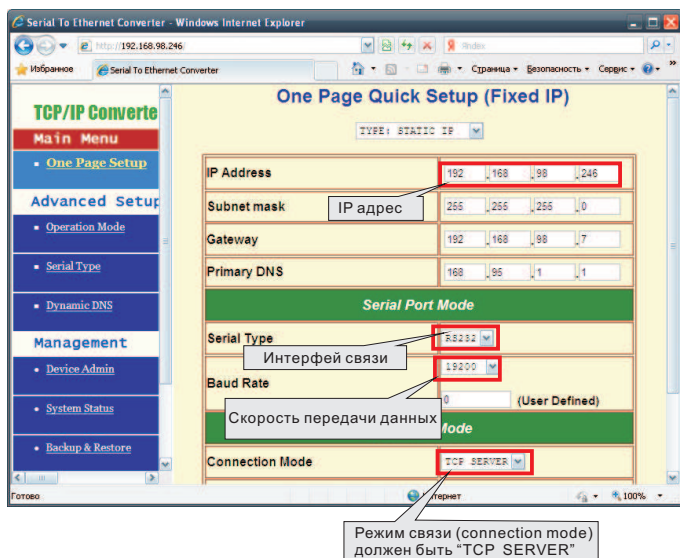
Serial To Ethernet Converter - Windows Internet Explorer

http://192.168.98.246/

Яndex

Избранное

Serial To Ethernet Converter

Страница ▾ Безопасность ▾ Сервис ▾

TCP/IP Converte

Main Menu

• One Page Setup

Advanced Setup

• Operation Mode

• Serial Type

• Dynamic DNS

Management

• Device Admin

• System Status

• Backup & Restore

One Page Quick Setup (Fixed IP)

TYPE: STATIC IP

| IP Address | 192 . 168 . 98 . 246 |
|---|---|
| Subnet mask | 255 . 255 . 255 . 0 |
| Gateway | 192 . 168 . 98 . 7 |
| Primary DNS | 168 . 95 . 1 . 1 |
| Serial Port Mode | |
| Serial Type | RS232 |
| Baud Rate | 19200 |
| | 0 (User Defined) |
| Mode | |
| Connection Mode | TCP SERVER |

IP адрес

Интерфей связи

Скорость передачи данных

Готово

нтернет

100%

Режим связи (connection mode) должен быть "TCP SERVER"